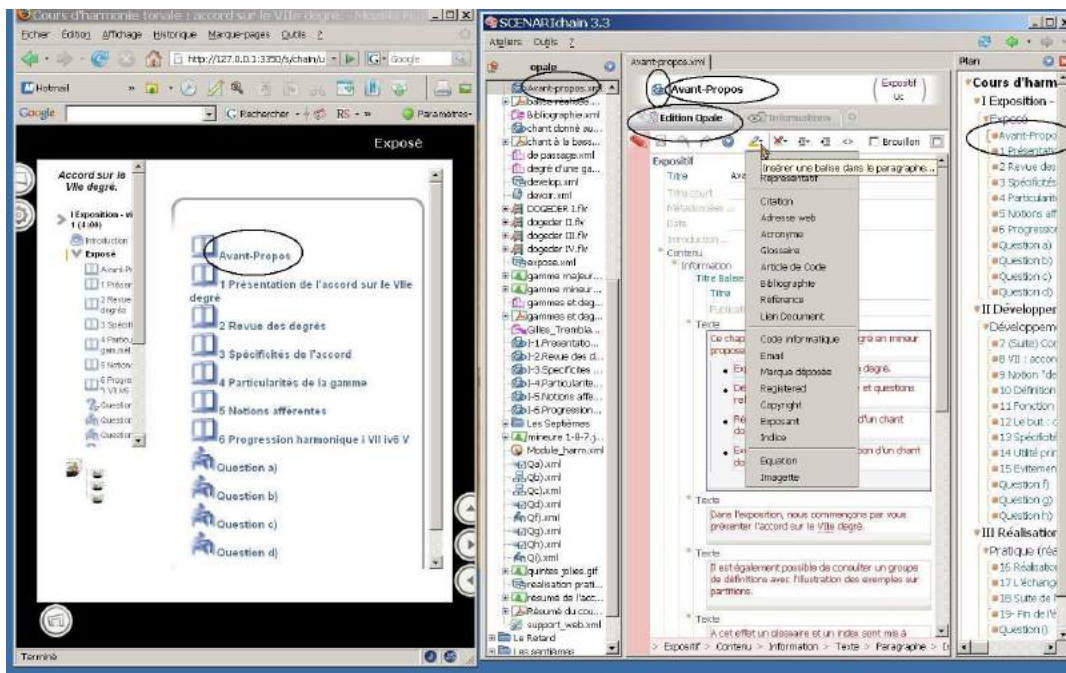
Cours d'harmonie tonale : accord sur le VIIe degré - Mozilla Fir

Fichier Édition Affichage Historique Marque-pages Outils ?

http://127.0.0.1:3350/s/chain/u

Google

Hotmail

Google

Rechercher

RS

Paramètres

Exposé

Accord sur le VIIe degré.

I Exposition - VII 1 (1:00)

Introduction

Exposé

Avant-P

1 Présen

2 Revue degrés

3 Spécifi

4 Particu gam.nel

5 Notion

6 Progre I VII vi6

Question

Question

Question

Avant-Propos

1 Présentation de l'accord sur le VIIe degré

2 Revue des degrés

3 Spécificités de l'accord

4 Particularités de la gamme

5 Notions afférentes

6 Progression harmonique I VII iv6 V

Question a)

Question b)

Question c)

Question d)

Terminé

SCENARIchain 3.3

Ateliers Outils ?

opale

Avant-propos.xml

basse réalisée

Bibliographie.xml

chant donné ou...

chant à la bass...

de passage.xml

degré d'une ga...

develop.xml

devoir.xml

DOGEDER I.fr

dogeder II.fr

dogeder III.fr

dogeder IV.fr

exposé.xml

gammes majeur...

gammes mineur...

gammes et dég...

gammes et dég...

Gilles_Trembla...

1-Présentatio...

1-2.Revue des d...

1-3.Spécificites ...

1-4.Particularite...

1-5.Notions affé...

1-6.Progression...

Les Septièmes

mineure 1-8-7.j...

Module_harm.xml

Qa).xml

Qb).xml

Qc).xml

Qd).xml

Qf).xml

Qg).xml

Qh).xml

Qi).xml

quintes jolies.gif

realisation prati...

résumé de l'acc...

Résumé du cou...

support_web.xml

Le Retard

Les septièmes

Avant-propos.xml

Avant-Propos

Expositif uc

Edition Opale

Informations

Brouillon

Insérer une balise dans le paragraphe...

Expositif

Titre

Titre court

Métadonnées ...

Ésta

Introduction ...

Contenu

Information

Titre Balise

Titre

Publicati

Texte

Ce chap proposé

Représentant

Citation

Adresse web

Acronyme

Glossaire

Article de Code

Bibliographie

Référence

Lien Document

Code informatique

Email

Marque déposée

Registered

Copyright

Exposant

Indice

Equation

Imagette

gré en mineur

degré.

et questions

d'un chant

on d'un chant

Texte

Dans l'exposition, nous commençons par vous présenter l'accord sur le VIIe degré.

Texte

Il est également possible de consulter un groupe de définitions avec l'illustration des exemples sur partitions.

Texte

A cet effet un glossaire et un index sont mis à

> Expositif > Contenu > Information > Texte > Paragraphe > [i

Plan

Cours d'harm

I Exposition -

Exposé

Avant-Propo

1 Présentati

2 Revue des

3 Spécificités

4 Particulari

5 Notions aff

6 Progressio

Question a)

Question b)

Question c)

Question d)

II Développer

Développeme

7 (Suite) Cor

8 VII : accor

9 Notion "de

10 Définition

11 Fonction

12 Le but : c

13 Spécificit

14 Utilité prir

15 Evitemen

Question f)

Question g)

Question h)

III Réalisation

Pratique (réa

16 Réalisatio

17 L'échang

18 Suite de l

19- Fin de l'é

Question i)